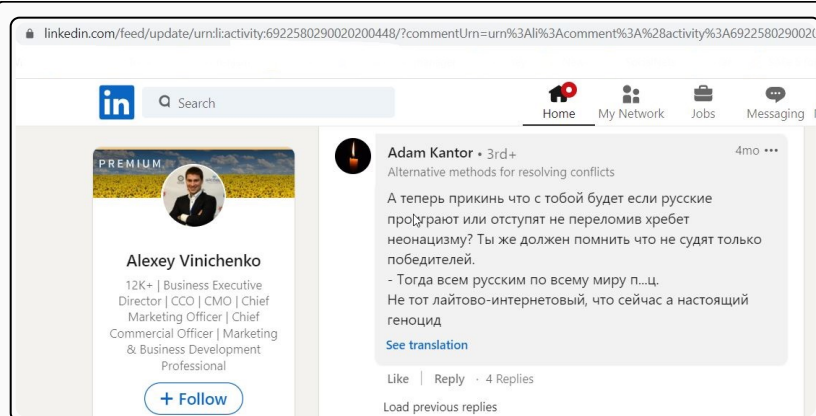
linkedin.com/feed/update/urn:li:activity:6922580290020200448/?commentUrn=urn%3Ali%3Acomment%3A%28activity%3A692258029002

in Search

Home My Network Jobs Messaging

PREMIUM

Alexey Vinichenko

12K+ | Business Executive Director | CCO | CMO | Chief Marketing Officer | Chief Commercial Officer | Marketing & Business Development Professional

+ Follow

Adam Kantor • 3rd+
Alternative methods for resolving conflicts

4mo •••

А теперь прикинь что с тобой будет если русские проиграют или отступят не переломив хребет неонацизму? Ты же должен помнить что не судят только победителей.
- Тогда всем русским по всему миру п...ц.
Не тот лайтово-интернетовый, что сейчас а настоящий геноцид

See translation

Like | Reply · 4 Replies

Load previous replies